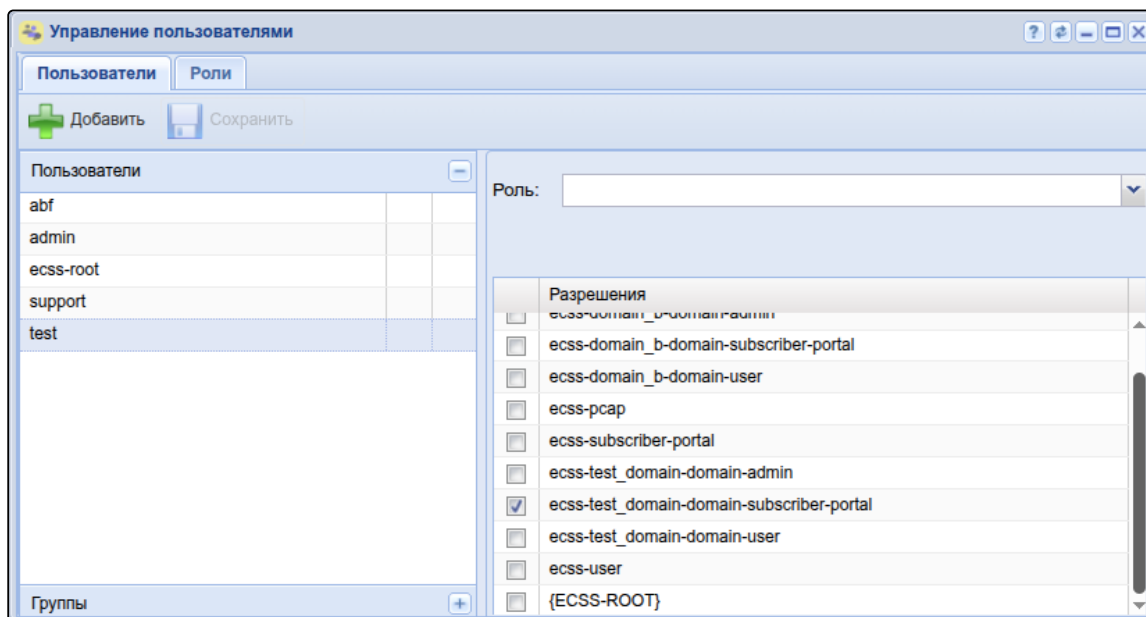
Управление пользователями

Пользователи Роли

Добавить Сохранить

Пользователи
abf
admin
ecss-root
support
test

Группы

Роль:

| | Разрешения |
|---|---|
| | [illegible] |
| | ecss-domain_b-domain-subscriber-portal |
| | ecss-domain_b-domain-user |
| | ecss-pcap |
| | ecss-subscriber-portal |
| | ecss-test_domain-domain-admin |
| ✓ | ecss-test_domain-domain-subscriber-portal |
| | ecss-test_domain-domain-user |
| | ecss-user |
| | {ECSS-ROOT} |